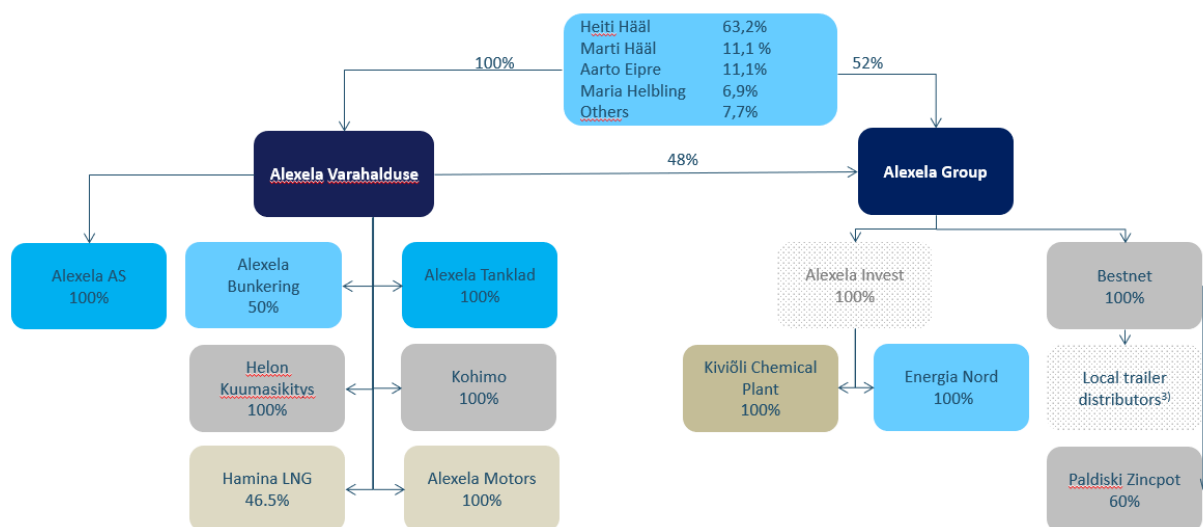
| | |
|---|---|
| Heiti Hääl | 63,2% |
| Marti Hääl | 11,1 % |
| Aarto Eipre | 11,1% |
| Maria Helbling | 6,9% |
| Others | 7,7% |

100%

52%

Alexela Varahalduse

48%

Alexela Group

Alexela AS
100%

Alexela Bunkering
50%

Alexela Tanklad
100%

Helon Kuumasikitys
100%

Kohimo
100%

Hamina LNG
46.5%

Alexela Motors
100%

Alexela Invest
100%

Kiviõli Chemical Plant
100%

Energia Nord
100%

Bestnet
100%

Local trailer distributors$^{3)}$

Paldiski Zincpot
60%